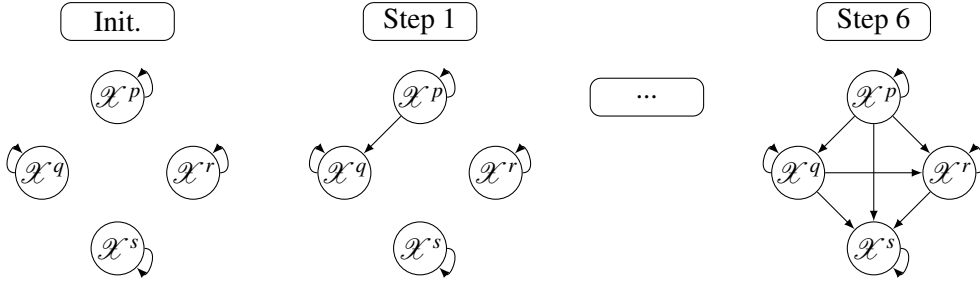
Init.

$\mathscr{X}^p$

$\mathscr{X}^q$

$\mathscr{X}^r$

$\mathscr{X}^s$

Step 1

$\mathscr{X}^p$

$\mathscr{X}^q$

$\mathscr{X}^r$

$\mathscr{X}^s$

...

Step 6

$\mathscr{X}^p$

$\mathscr{X}^q$

$\mathscr{X}^r$

$\mathscr{X}^s$